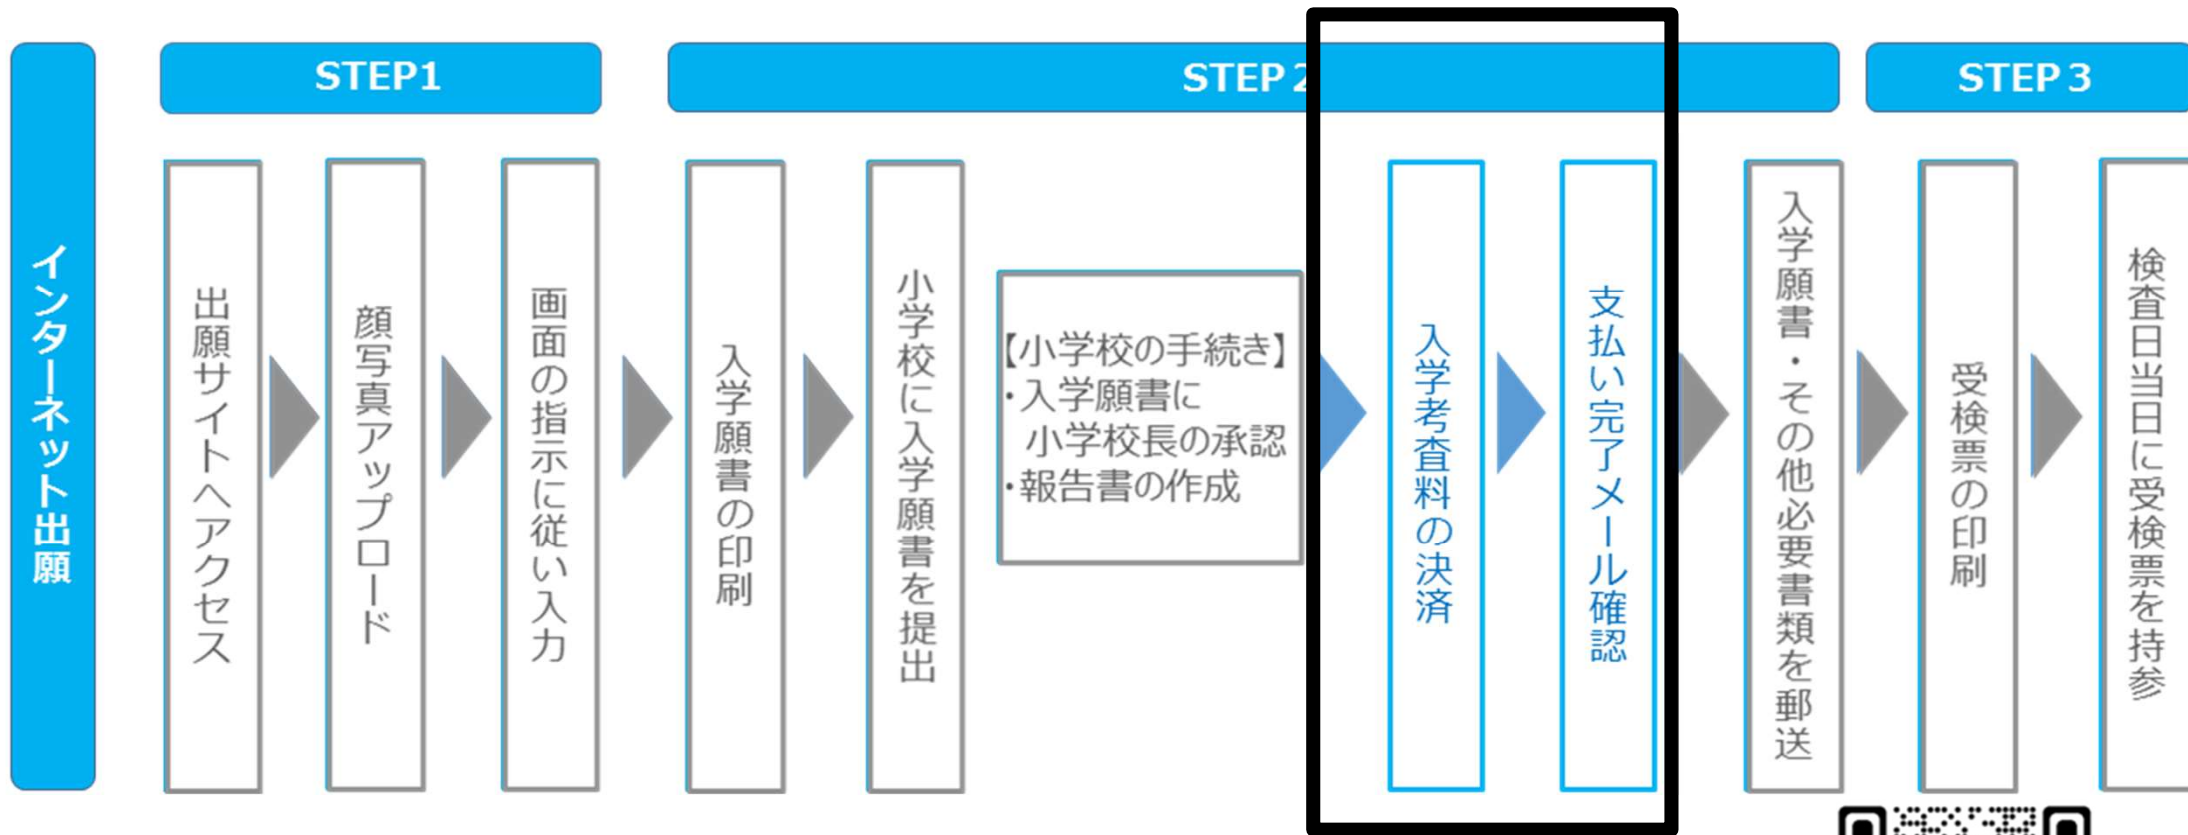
インターネット出願

STEP1

出願サイトへアクセス

顔写真アップロード

画面の指示に従い入力

STEP 2

入学願書の印刷

小学校に入学願書を提出

【小学校の手続き】
・入学願書に
小学校長の承認
・報告書の作成

入学考査料の決済

支払い完了メール確認

STEP 3

入学願書・その他必要書類を郵送

受検票の印刷

検査日当日に受検票を持参